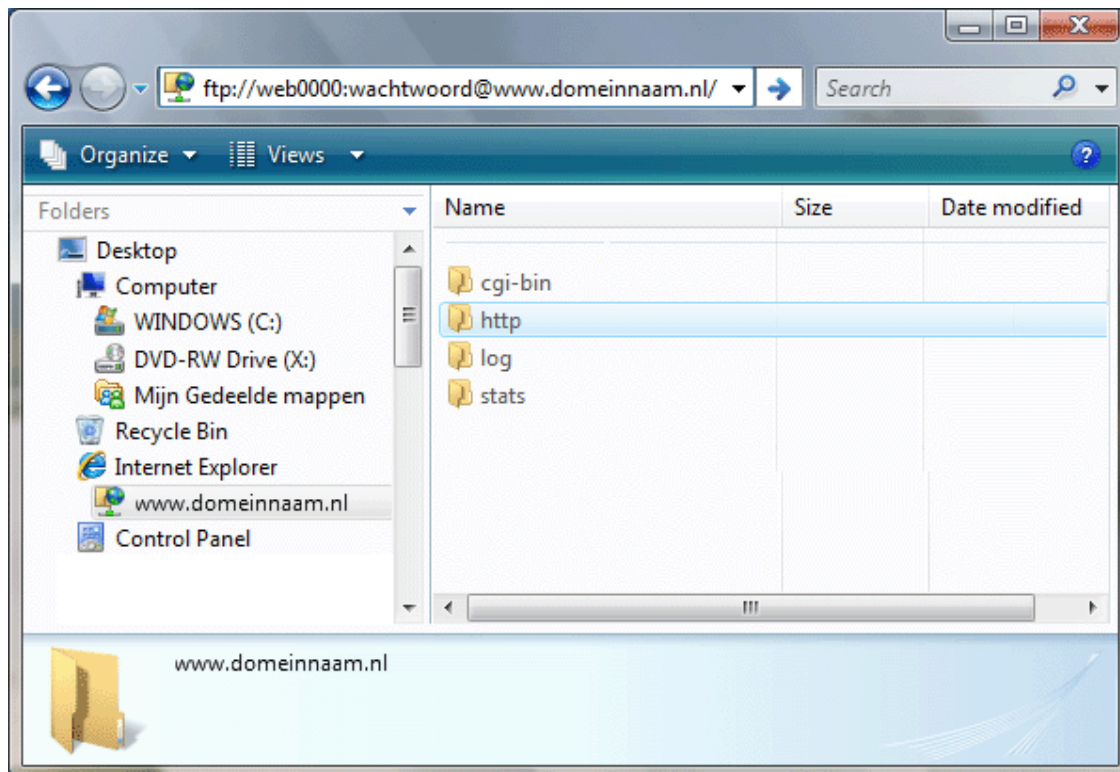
ftp://web0000:wachtwoord@www.domeinnaam.nl/

Search

Organize Views

Folders

Desktop
Computer
WINDOWS (C:)
DVD-RW Drive (X:)
Mijn Gedeelde mappen
Recycle Bin
Internet Explorer
www.domeinnaam.nl
Control Panel

| Name | Size | Date modified |
|---|---|---|
| cgi-bin | | |
| http | | |
| log | | |
| stats | | |

www.domeinnaam.nl